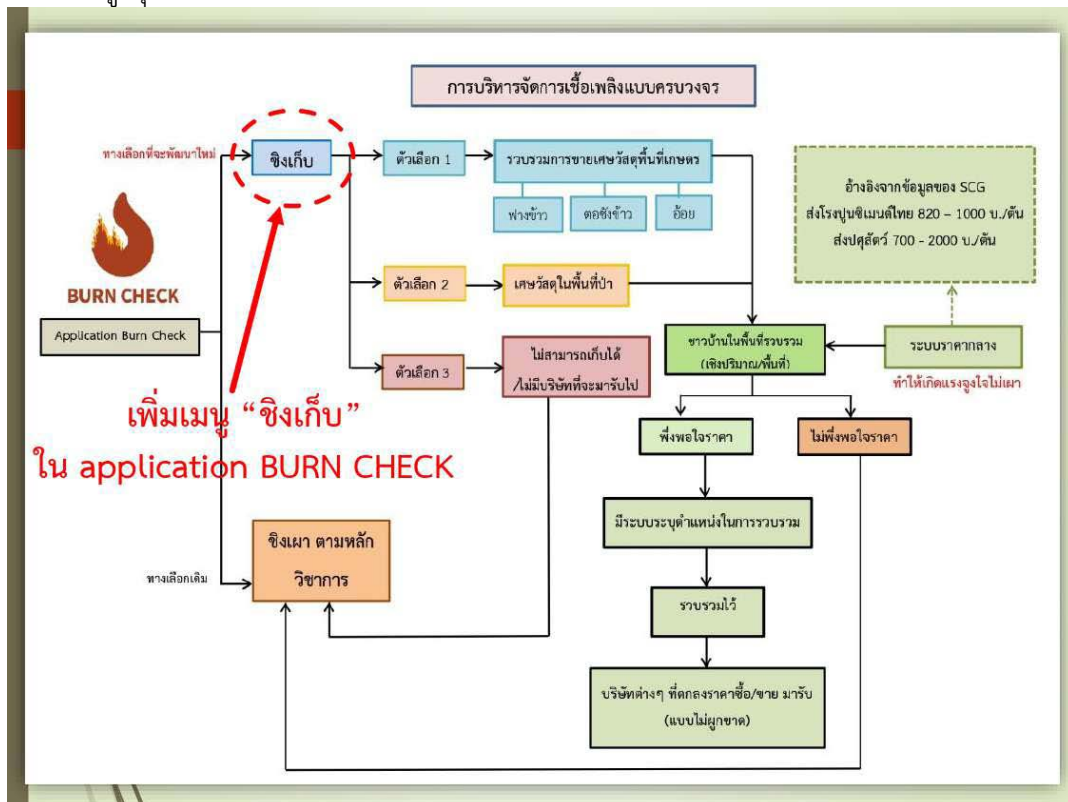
การบริหารจัดการเชื้อเพลิงแบบครบวงจร

ทางเลือกที่จะพัฒนาใหม่

ชิงเก็บ

ตัวเลือก 1

รวบรวมการขายเศษวัสดุพื้นที่เกษตร

ฟางข้าว

ตอซังข้าว

อ้อย

อ้างอิงจากข้อมูลของ SCG
ส่งโรงปูนซิเมนต์ไทย 820 – 1000 บ./ตัน
ส่งปศุสัตว์ 700 - 2000 บ./ตัน

BURN CHECK

ตัวเลือก 2

เศษวัสดุในพื้นที่ป่า

Application Burn Check

ตัวเลือก 3

ไม่สามารถเก็บได้ /ไม่มีบริษัทที่จะมารับไป

ชาวบ้านในพื้นที่รวบรวม (เชิงปริมาณ/พื้นที่)

ระบบราคากลาง

ทำให้เกิดแรงจูงใจไม่เผา

เพิ่มเมนู “ชิงเก็บ”
ใน application BURN CHECK

พึงพอใจราคา

ไม่พึงพอใจราคา

มีระบบระบุตำแหน่งในการรวบรวม

ชิงเผา ตามหลักวิชาการ

ทางเลือกเดิม

รวบรวมไว้

บริษัทต่างๆ ที่ตกลงราคาซื้อ/ขาย มารับ (แบบไม่ผูกขาด)